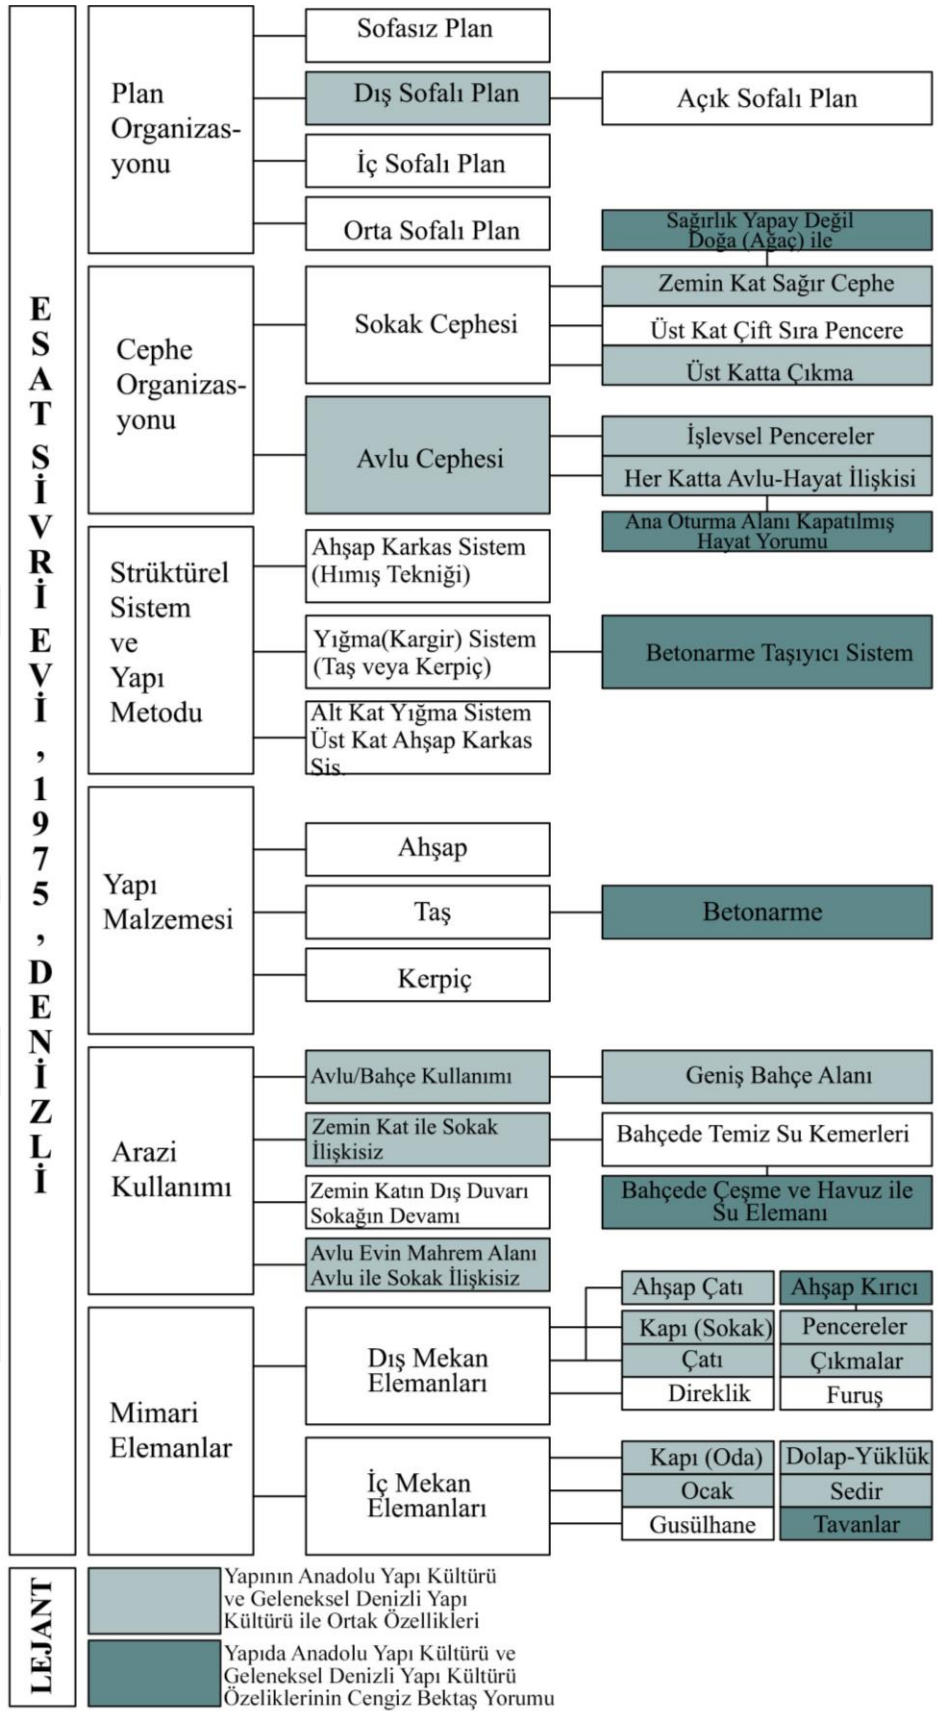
ESAT SİVRİ EVİ, 1975, DENİZLİ

Plan Organizasyonu

Sofasız Plan

Dış Sofalı Plan

Açık Sofalı Plan

İç Sofalı Plan

Orta Sofalı Plan

Cephe Organizasyonu

Sokak Cephesi

Sağırlık Yapay Değil Doğa (Ağaç) ile

Zemin Kat Sağır Cephe

Üst Kat Çift Sıra Pencere

Üst Katta Çıkma

Avlu Cephesi

İşlevsel Pencereler

Her Katta Avlu-Hayat İlişkisi

Ana Oturma Alanı Kapatılmış Hayat Yorumu

Strüktürel Sistem ve Yapı Metodu

Ahşap Karkas Sistem (Hımış Tekniği)

Yığma(Kargir) Sistem (Taş veya Kerpiç)

Betonarme Taşıyıcı Sistem

Alt Kat Yığma Sistem Üst Kat Ahşap Karkas Sis.

Yapı Malzemesi

Ahşap

Taş

Betonarme

Kerpiç

Arazi Kullanımı

Avlu/Bahçe Kullanımı

Geniş Bahçe Alanı

Zemin Kat ile Sokak İlişkisiz

Bahçede Temiz Su Kemerleri

Zemin Katın Dış Duvarı Sokağın Devamı

Bahçede Çeşme ve Havuz ile Su Elemanı

Avlu Evin Mahrem Alanı Avlu ile Sokak İlişkisiz

Mimari Elemanlar

Dış Mekan Elemanları

Ahşap Çatı

Ahşap Kırıcı

Kapı (Sokak)

Pencereler

Çatı

Çıkmalar

Direklik

Furuş

İç Mekan Elemanları

Kapı (Oda)

Dolap-Yüklük

Ocak

Sedir

Gusülhane

Tavanlar

LEJANT

Yapının Anadolu Yapı Kültürü ve Geleneksel Denizli Yapı Kültürü ile Ortak Özellikleri

Yapıda Anadolu Yapı Kültürü ve Geleneksel Denizli Yapı Kültürü Özeliklerinin Cengiz Bektaş Yorumu